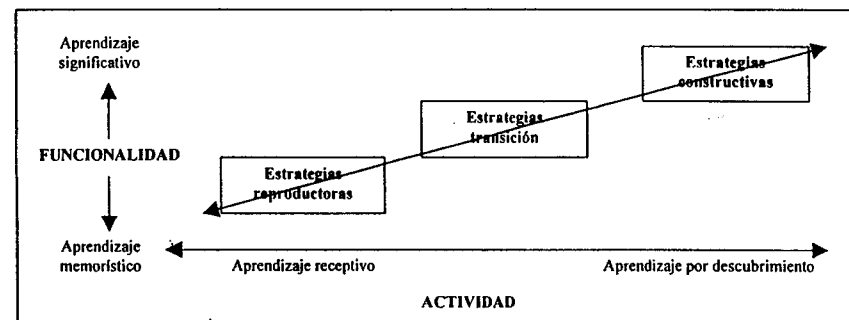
Aprendizaje significativo

FUNCIONALIDAD

Aprendizaje memorístico

Estrategias reproductoras

Estrategias transición

Estrategias constructivas

Aprendizaje receptivo

Aprendizaje por descubrimiento

ACTIVIDAD